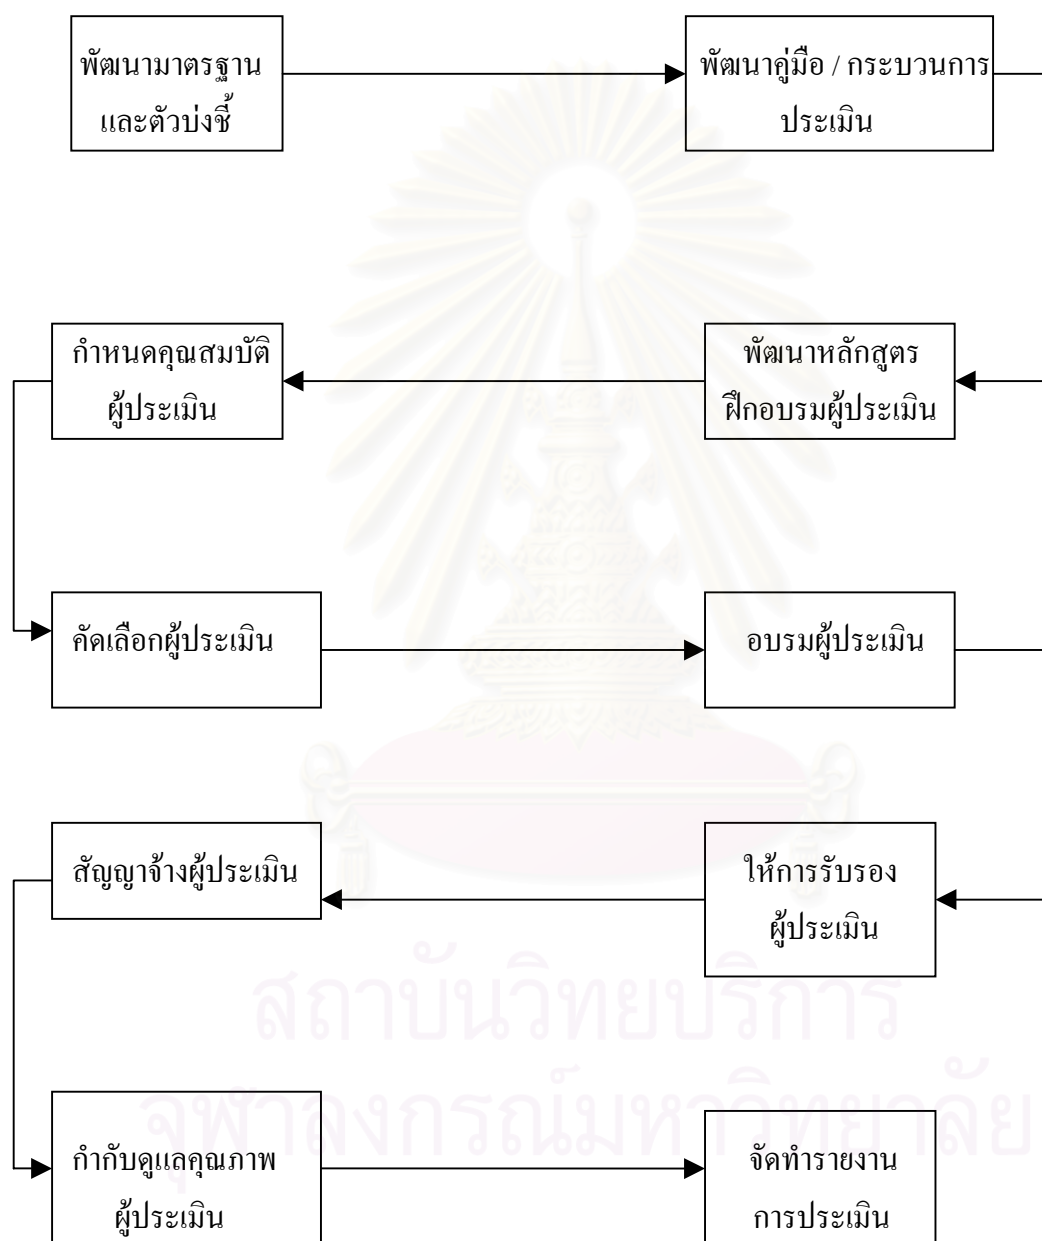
พัฒนามาตรฐาน และตัวบ่งชี้

พัฒนาคู่มือ / กระบวนการ ประเมิน

กำหนดคุณสมบัติ ผู้ประเมิน

พัฒนาหลักสูตร ฝึกอบรมผู้ประเมิน

คัดเลือกผู้ประเมิน

อบรมผู้ประเมิน

สัญญาจ้างผู้ประเมิน

ให้การรับรอง ผู้ประเมิน

กำกับดูแลคุณภาพ ผู้ประเมิน

จัดทำรายงาน การประเมิน

สถาบันวิทยบริการ
จุฬาลงกรณ์มหาวิทยาลัย